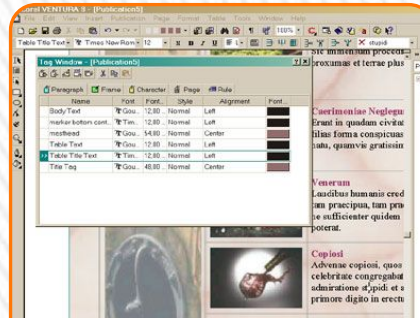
orel VENTURA 8 - [Publication5]

File Edit View Insert Publication Page Format Table Tools Window Help

Table Title Text Times New Roman 12 100% stupid

Tag Window - [Publication5]

Paragraph Frame Character Page Rule

| Name | Font | Font... | Style | Alignment | Font... |
|---|---|---|---|---|---|
| Body Text | Gou... | 12.00... | Normal | Left | |
| marker bottom cont... | Tim... | 12.00... | Normal | Left | |
| masthead | Gou... | 54.00... | Normal | Center | |
| Table Text | Tim... | 12.00... | Normal | Left | |
| Table Title Text | Tim... | 12.00... | Normal | Left | |
| Title Tag | Gou... | 48.00... | Normal | Center | |

Sic intentum procedit proxumas et terrae plus

Caerimoniae Neglegu Erant in quadam civitat filias forma conspicuas natu, quamvis gratissin

Venerum Laudibus humanis cred tam praecipua, tam pra se sufficienter quidem poterat.

Copiosi Advenae copiosi, quos celebritate congregabat admiratione stupidi et s primore digito in erectu